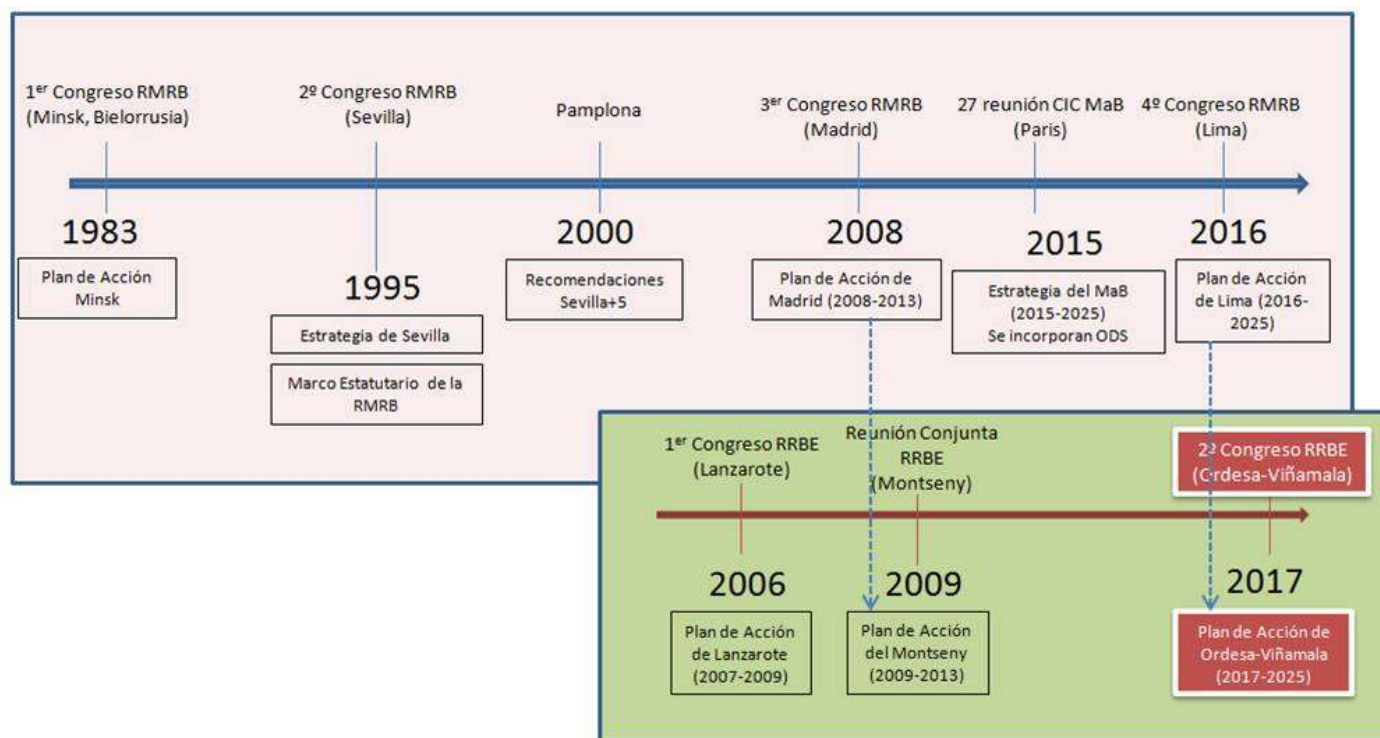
1$^{er}$ Congreso RMRB (Minsk, Bielorrusia)

1983

Plan de Acción Minsk

2º Congreso RMRB (Sevilla)

1995

Estrategia de Sevilla

Marco Estatutario de la RMRB

Pamplona

2000

Recomendaciones Sevilla+5

3$^{er}$ Congreso RMRB (Madrid)

2008

Plan de Acción de Madrid (2008-2013)

27 reunión CIC MaB (Paris)

2015

Estrategia del MaB (2015-2025) Se incorporan ODS

4º Congreso RMRB (Lima)

2016

Plan de Acción de Lima (2016-2025)

1$^{er}$ Congreso RRBE (Lanzarote)

2006

Plan de Acción de Lanzarote (2007-2009)

Reunión Conjunta RRBE (Montseny)

2009

Plan de Acción del Montseny (2009-2013)

2º Congreso RRBE (Ordesa-Viñamala)

2017

Plan de Acción de Ordesa-Viñamala (2017-2025)